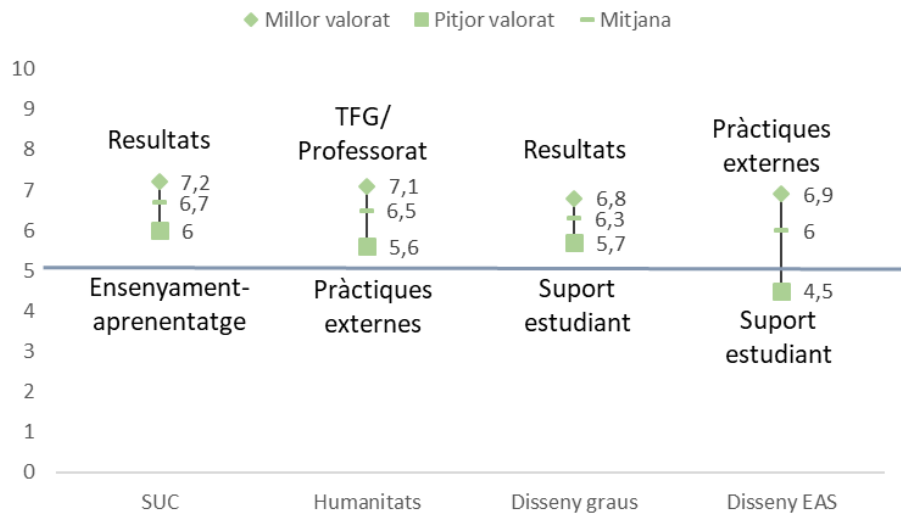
Millor valorat  Pitjor valorat  Mitjana

10
9
8
7
6
5
4
3
2
1
0

Resultats
7,2
6,7
6
Ensenyament-aprenentatge

TFG/ Professorat
7,1
6,5
5,6
Pràctiques externes

Resultats
6,8
6,3
5,7
Suport estudiant

Pràctiques externes
6,9
6
4,5
Suport estudiant

SUC
Humanitats
Disseny graus
Disseny EAS